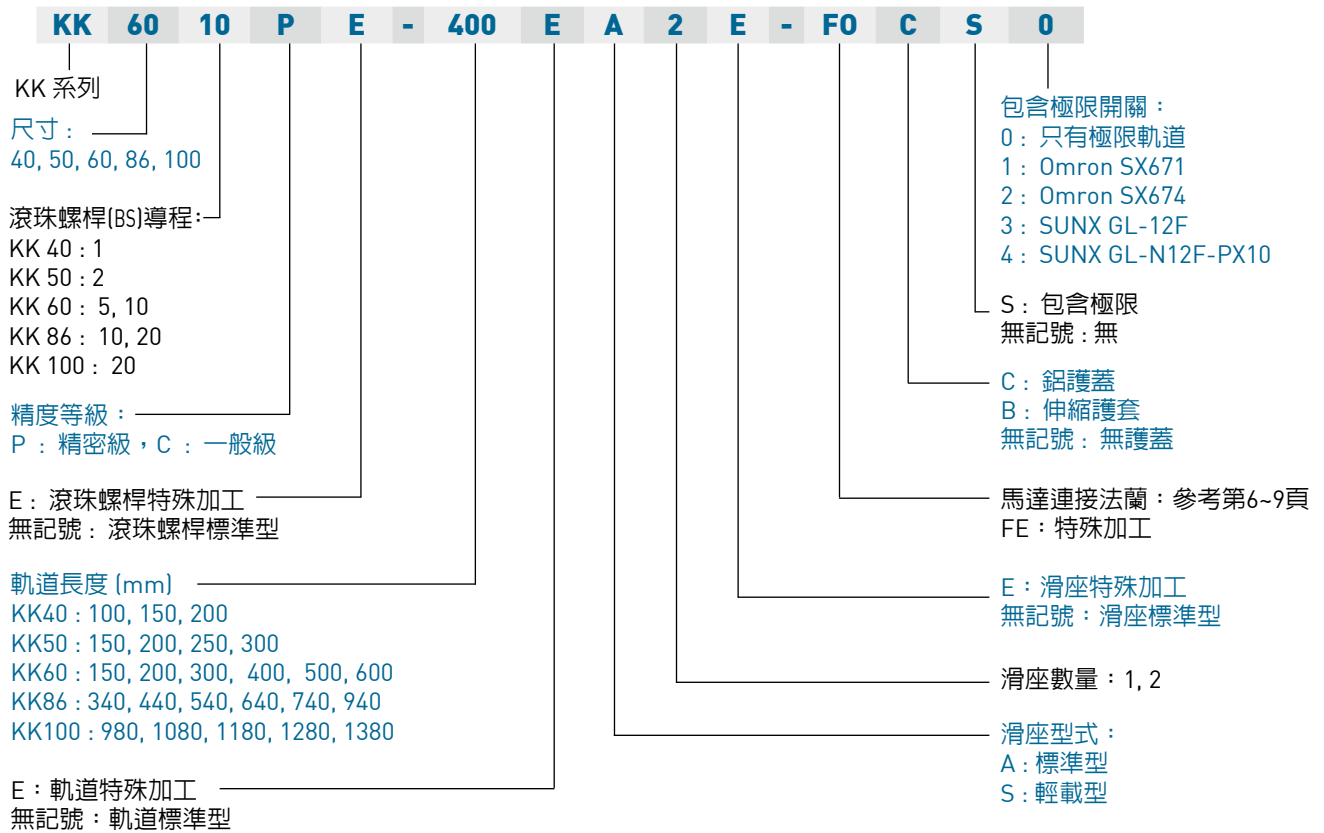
KK 60 10 P E - 400 E A 2 E - F0 C S 0

KK 系列

尺寸：
40, 50, 60, 86, 100

滾珠螺桿(BS)導程：
KK 40：1
KK 50：2
KK 60： 5, 10
KK 86： 10, 20
KK 100： 20

精度等級：
P ： 精密級，C ： 一般級

E： 滾珠螺桿特殊加工
無記號： 滾珠螺桿標準型

軌道長度 (mm)
KK40：100, 150, 200
KK50：150, 200, 250, 300
KK60：150, 200, 300, 400, 500, 600
KK86：340, 440, 540, 640, 740, 940
KK100：980, 1080, 1180, 1280, 1380

E：軌道特殊加工
無記號：軌道標準型

包含極限開關：
0： 只有極限軌道
1： Omron SX671
2： Omron SX674
3： SUNX GL-12F
4： SUNX GL-N12F-PX10

S： 包含極限
無記號：無

C： 鋁護蓋
B： 伸縮護套
無記號： 無護蓋

馬達連接法蘭：參考第6~9頁
FE：特殊加工

E：滑座特殊加工
無記號：滑座標準型

滑座數量：1, 2

滑座型式：
A：標準型
S：輕載型